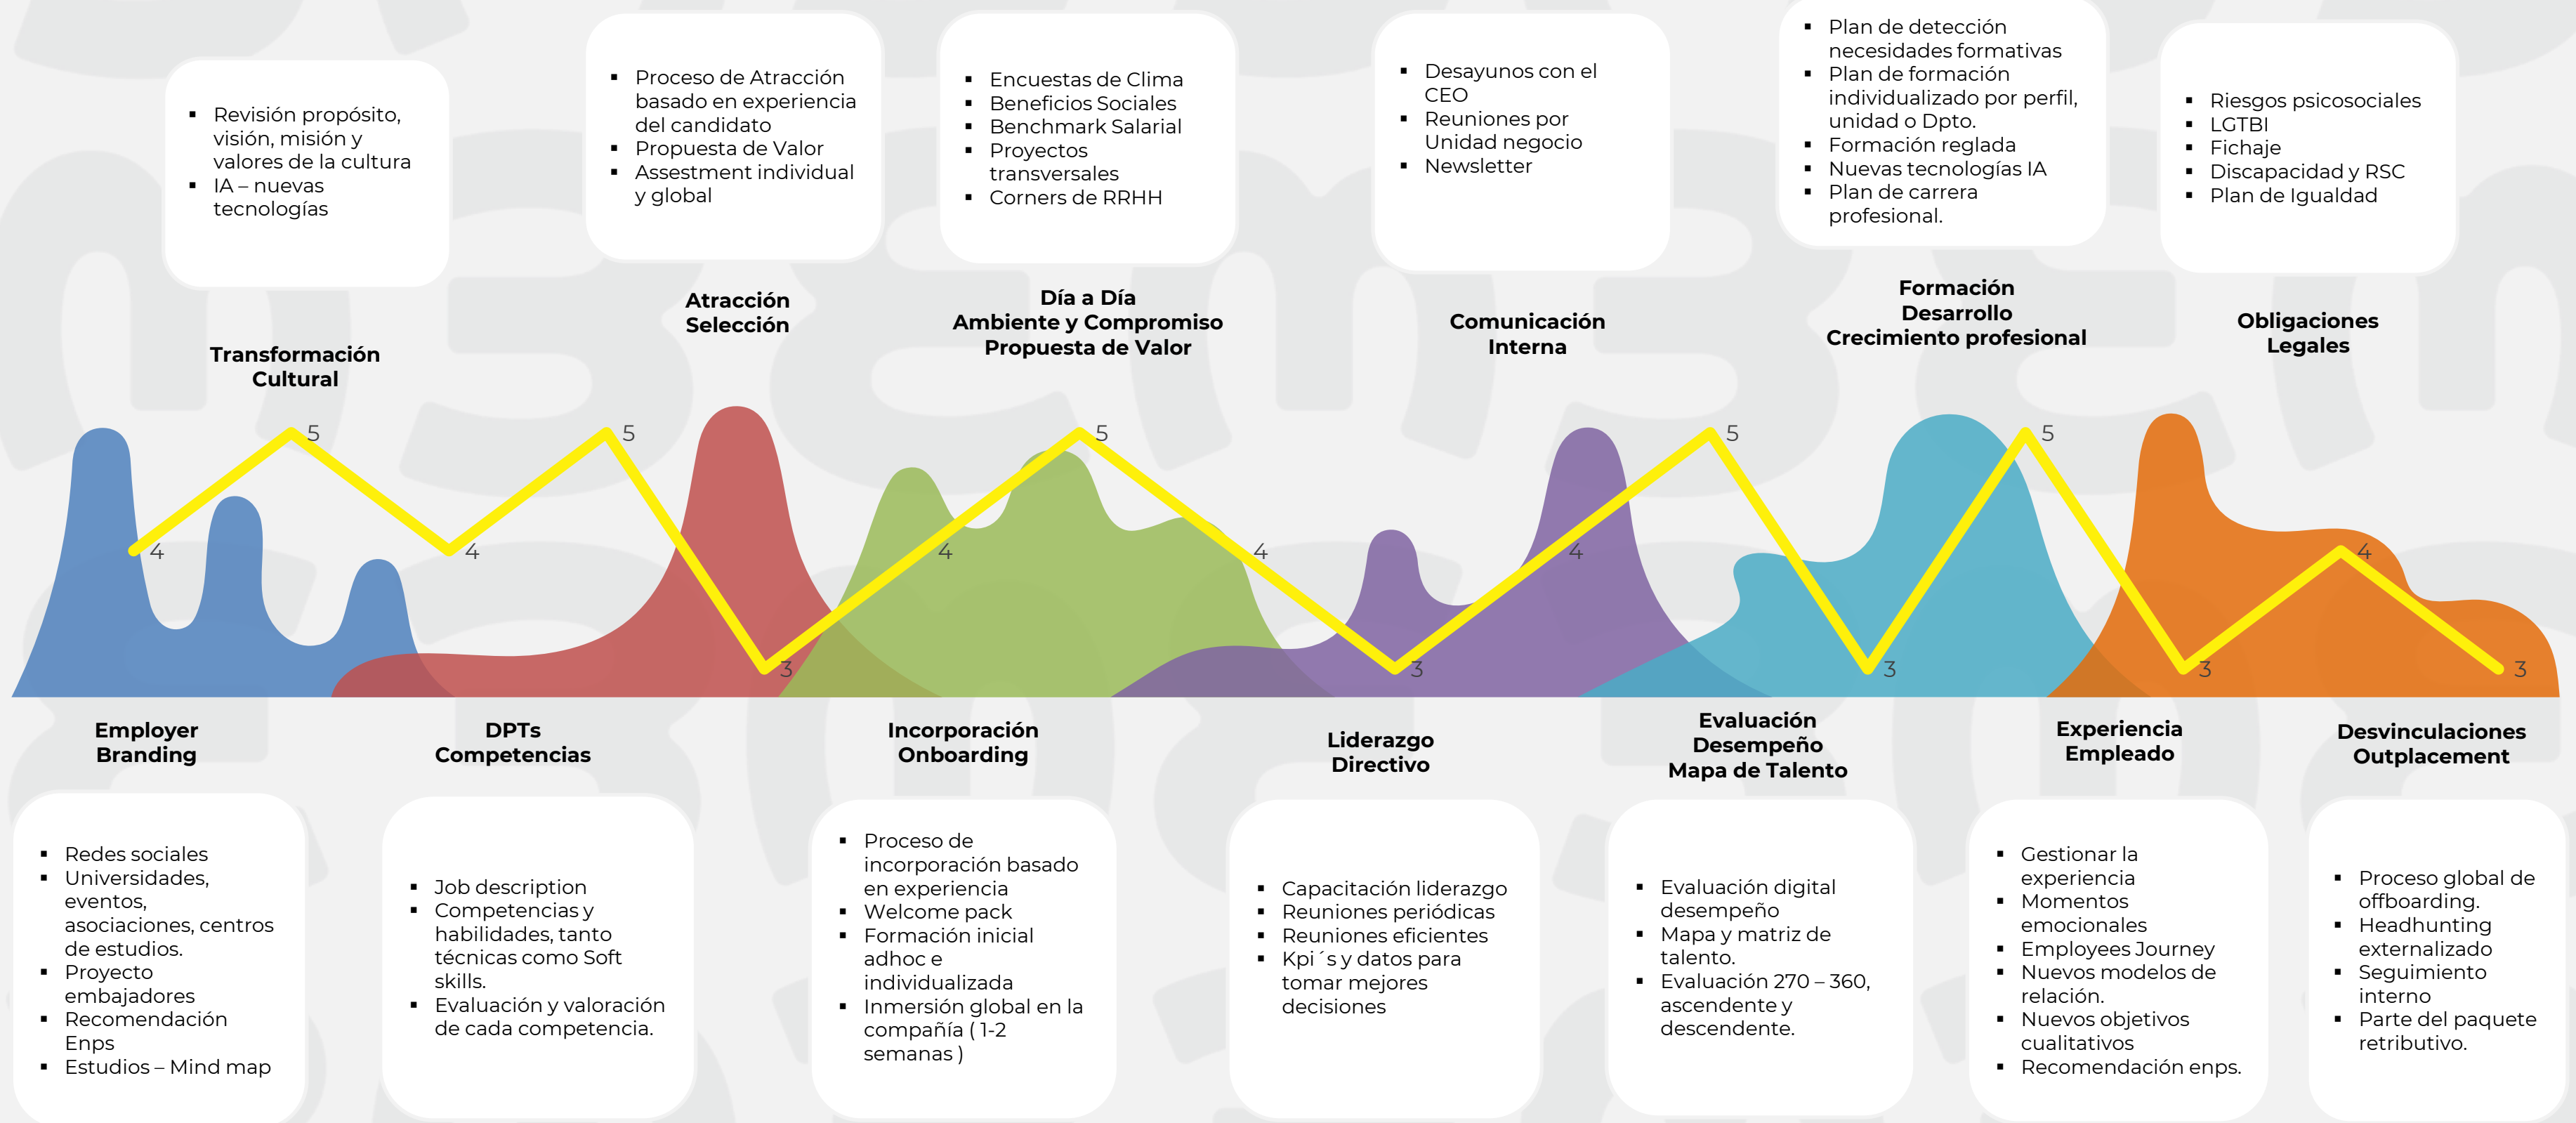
- Revisión propósito, visión, misión y valores de la cultura
- IA – nuevas tecnologías

Transformación Cultural

- Proceso de Atracción basado en experiencia del candidato
- Propuesta de Valor
- Assestment individual y global

Atracción Selección

- Encuestas de Clima
- Beneficios Sociales
- Benchmark Salarial
- Proyectos transversales
- Corners de RRHH

Día a Día
Ambiente y Compromiso
Propuesta de Valor

- Desayunos con el CEO
- Reuniones por Unidad negocio
- Newsletter

Comunicación Interna

- Plan de detección necesidades formativas
- Plan de formación individualizado por perfil, unidad o Dpto.
- Formación reglada
- Nuevas tecnologías IA
- Plan de carrera profesional.

Formación
Desarrollo
Crecimiento profesional

- Riesgos psicosociales
- LGTBI
- Fichaje
- Discapacidad y RSC
- Plan de Igualdad

Obligaciones Legales

4 5 4 5 3 4 5 4 3 4 5 3 5 3 4 3

Employer Branding

- Redes sociales
- Universidades, eventos, asociaciones, centros de estudios.
- Proyecto embajadores
- Recomendación Enps
- Estudios – Mind map

DPTs Competencias

- Job description
- Competencias y habilidades, tanto técnicas como Soft skills.
- Evaluación y valoración de cada competencia.

Incorporación Onboarding

- Proceso de incorporación basado en experiencia
- Welcome pack
- Formación inicial adhoc e individualizada
- Inmersión global en la compañía ( 1-2 semanas )

Liderazgo Directivo

- Capacitación liderazgo
- Reuniones periódicas
- Reuniones eficientes
- Kpi´s y datos para tomar mejores decisiones

Evaluación
Desempeño
Mapa de Talento

- Evaluación digital desempeño
- Mapa y matriz de talento.
- Evaluación 270 – 360, ascendente y descendente.

Experiencia Empleado

- Gestionar la experiencia
- Momentos emocionales
- Employees Journey
- Nuevos modelos de relación.
- Nuevos objetivos cualitativos
- Recomendación enps.

Desvinculaciones Outplacement

- Proceso global de offboarding.
- Headhunting externalizado
- Seguimiento interno
- Parte del paquete retributivo.